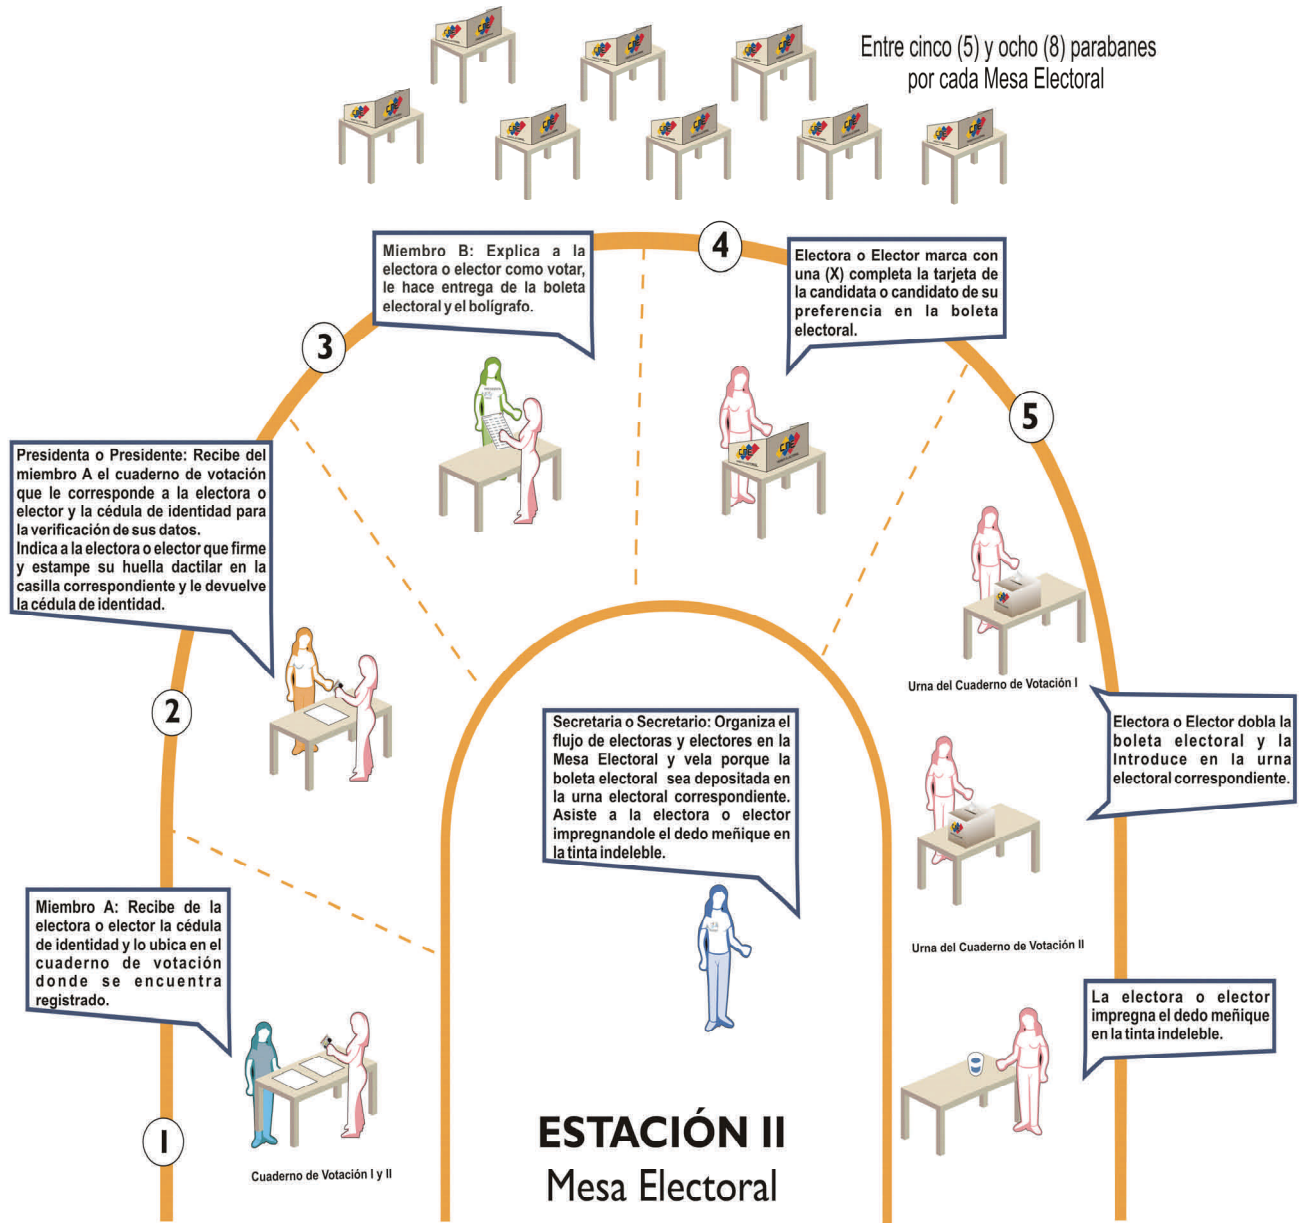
Entre cinco (5) y ocho (8) parabanes por cada Mesa Electoral

4

Miembro B: Explica a la electora o elector como votar, le hace entrega de la boleta electoral y el bolígrafo.

Electora o Elector marca con una (X) completa la tarjeta de la candidata o candidato de su preferencia en la boleta electoral.

3

5

Presidenta o Presidente: Recibe del miembro A el cuaderno de votación que le corresponde a la electora o elector y la cédula de identidad para la verificación de sus datos.
Indica a la electora o elector que firme y estampe su huella dactilar en la casilla correspondiente y le devuelve la cédula de identidad.

Urna del Cuaderno de Votación I

2

Secretaria o Secretario: Organiza el flujo de electoras y electores en la Mesa Electoral y vela porque la boleta electoral sea depositada en la urna electoral correspondiente. Asiste a la electora o elector impregnandole el dedo meñique en la tinta indeleble.

Electora o Elector dobla la boleta electoral y la Introduce en la urna electoral correspondiente.

Miembro A: Recibe de la electora o elector la cédula de identidad y lo ubica en el cuaderno de votación donde se encuentra registrado.

Urna del Cuaderno de Votación II

La electora o elector impregna el dedo meñique en la tinta indeleble.

1

Cuaderno de Votación I y II

ESTACIÓN II
Mesa Electoral